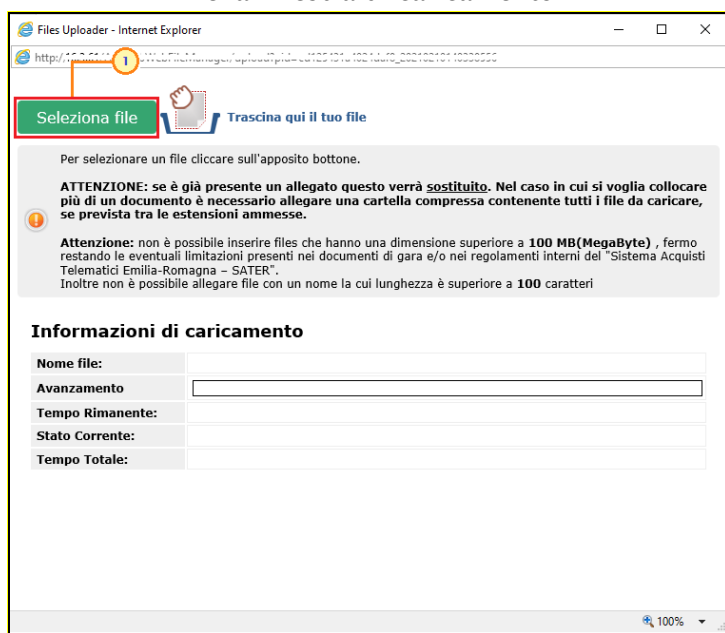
Files Uploader - Internet Explorer

http://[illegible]

1

Seleziona file

Trascina qui il tuo file

Per selezionare un file cliccare sull'apposito bottone.

ATTENZIONE: se è già presente un allegato questo verrà sostituito. Nel caso in cui si voglia collocare più di un documento è necessario allegare una cartella compressa contenente tutti i file da caricare, se prevista tra le estensioni ammesse.

Attenzione: non è possibile inserire files che hanno una dimensione superiore a 100 MB(MegaByte) , fermo restando le eventuali limitazioni presenti nei documenti di gara e/o nei regolamenti interni del "Sistema Acquisti Telematici Emilia-Romagna – SATER".
Inoltre non è possibile allegare file con un nome la cui lunghezza è superiore a 100 caratteri

Informazioni di caricamento

| | |
|---|---|
| Nome file: | |
| Avanzamento | |
| Tempo Rimanente: | |
| Stato Corrente: | |
| Tempo Totale: | |

100%